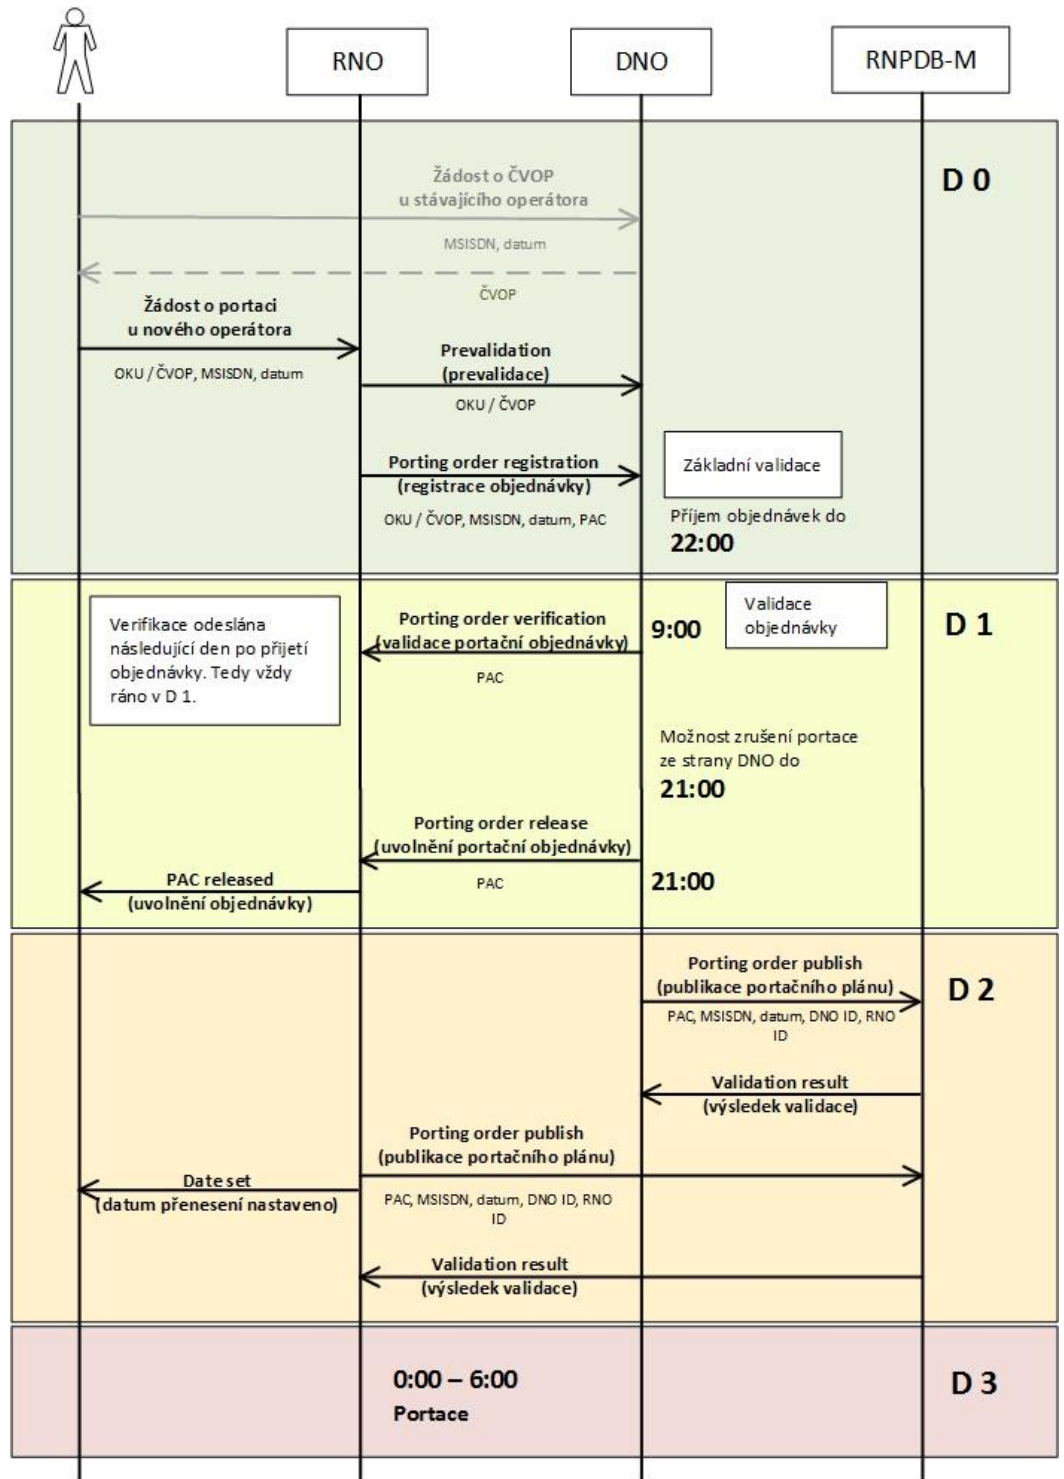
RNO

DNO

RNPDB-M

D 0

Žádost o ČVOP u stávajícího operátora

MSISDN, datum

ČVOP

Žádost o portaci u nového operátora

OKU / ČVOP, MSISDN, datum

Prevalidation (prevalidace)

OKU / ČVOP

Porting order registration (registrace objednávky)

OKU / ČVOP, MSISDN, datum, PAC

Základní validace

Příjem objednávek do 22:00

D 1

Verifikace odeslána následující den po přijetí objednávky. Tedy vždy ráno v D 1.

Porting order verification (validace portační objednávky)

PAC

9:00

Validace objednávky

Možnost zrušení portace ze strany DNO do 21:00

Porting order release (uvolnění portační objednávky)

PAC

21:00

PAC released (uvolnění objednávky)

D 2

Porting order publish (publikace portačního plánu)

PAC, MSISDN, datum, DNO ID, RNO ID

Validation result (výsledek validace)

Porting order publish (publikace portačního plánu)

Date set (datum přenesení nastaveno)

PAC, MSISDN, datum, DNO ID, RNO ID

Validation result (výsledek validace)

0:00 – 6:00
Portace

D 3